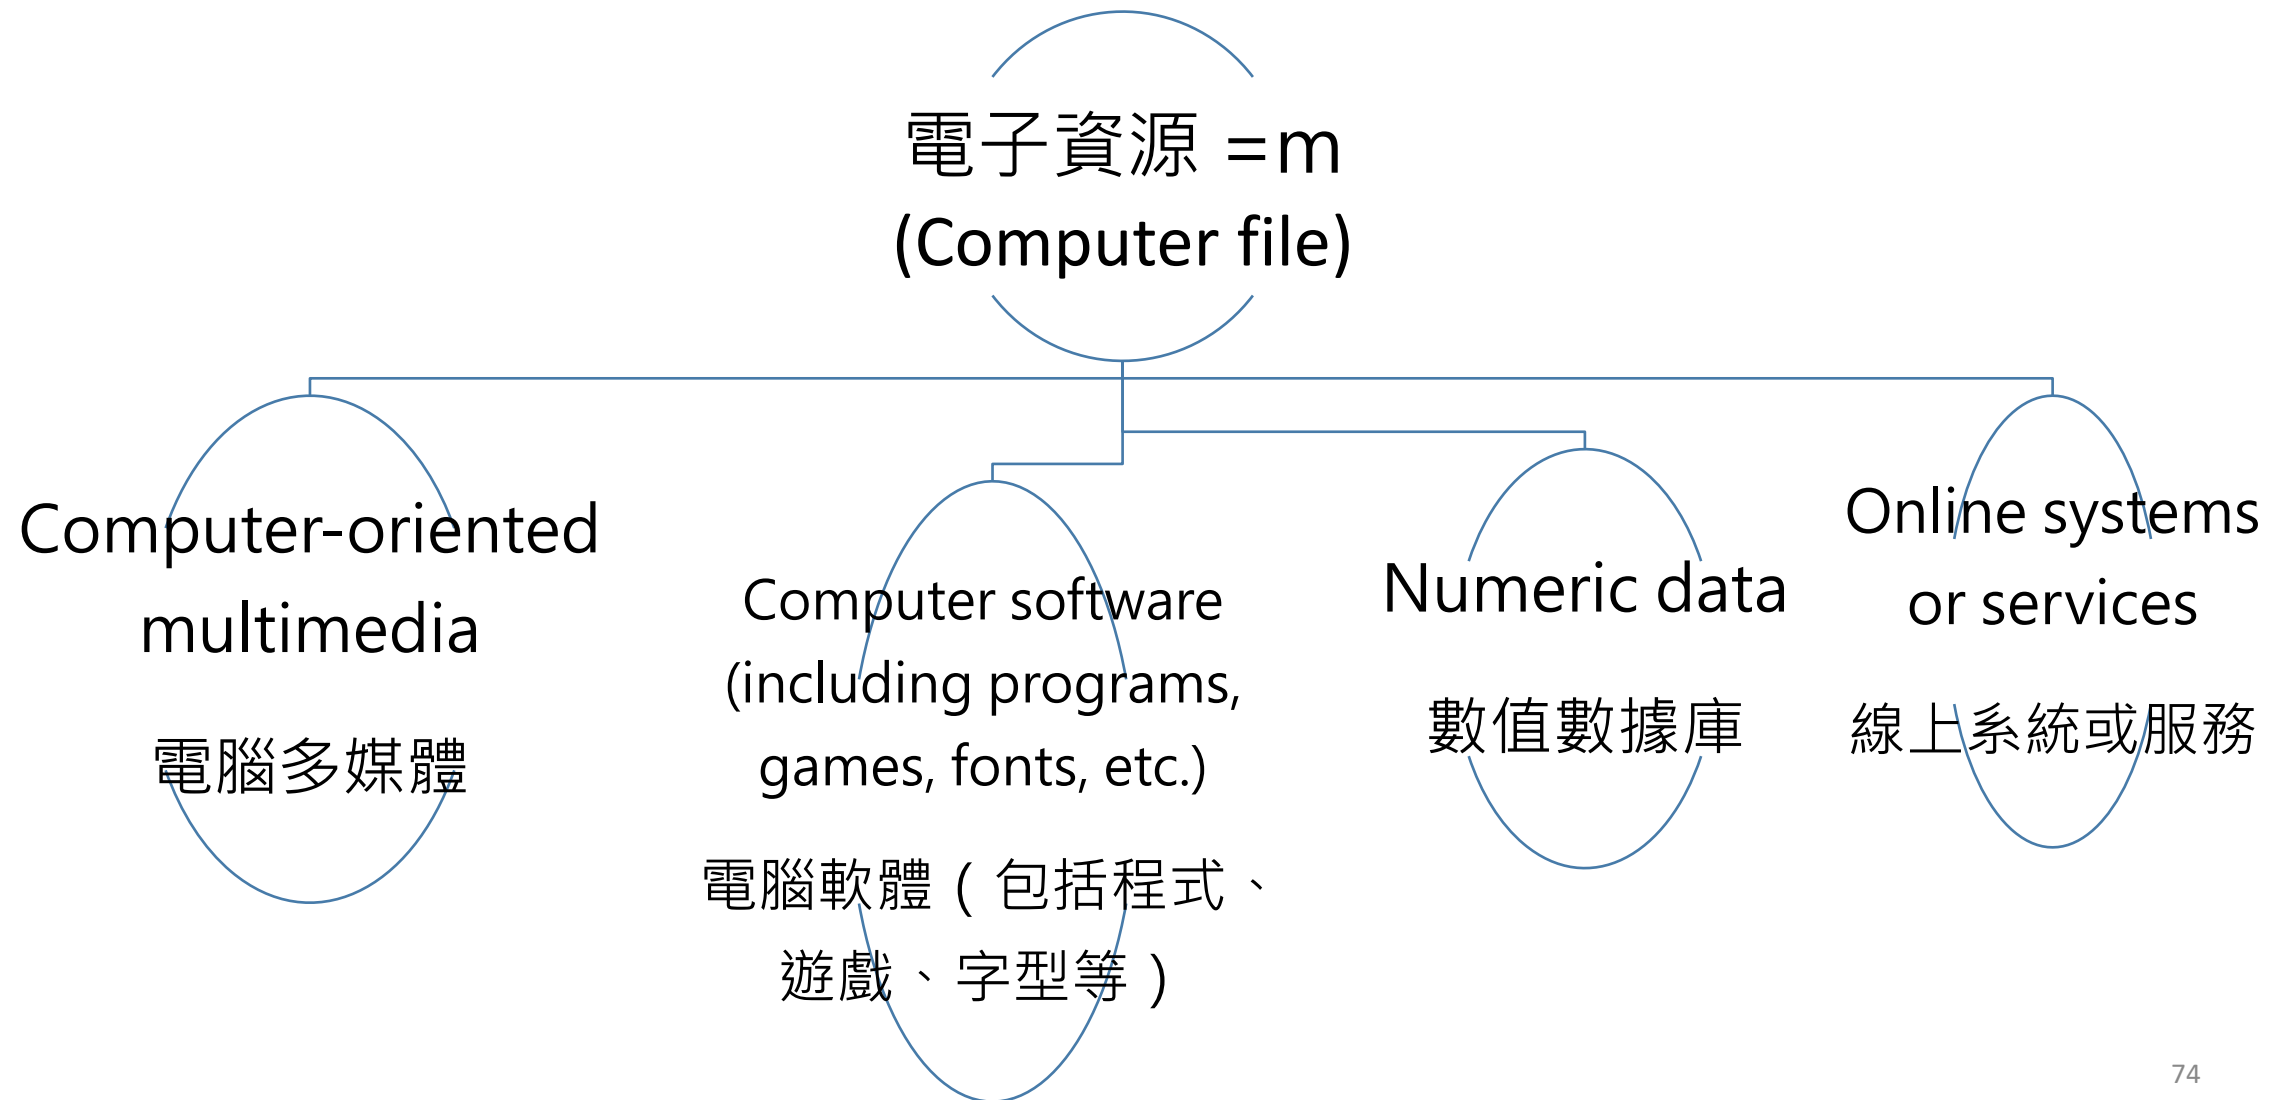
電子資源 =m
(Computer file)

Computer-oriented multimedia

電腦多媒體

Computer software (including programs, games, fonts, etc.)

電腦軟體（包括程式、遊戲、字型等）

Numeric data

數值數據庫

Online systems or services

線上系統或服務

74